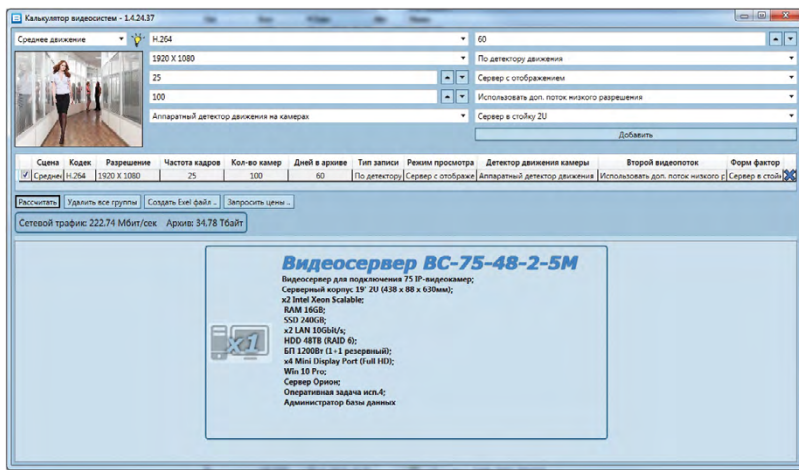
Калькулятор видеосистем - 1.4.24.37

Среднее движение
H.264
60
1920 X 1080
По детектору движения
25
Сервер с отображением
100
Использовать доп. поток низкого разрешения
Аппаратный детектор движения на камерах
Сервер в стойку 2U
Добавить

| Сцена | Кодек | Разрешение | Частота кадров | Кол-во камер | Дней в архиве | Тип записи | Режим просмотра | Детектор движения камеры | Второй видеопоток | Форм фактор |
|---|---|---|---|---|---|---|---|---|---|---|
| Средне | H.264 | 1920 X 1080 | 25 | 100 | 60 | По детектору | Сервер с отображе | Аппаратный детектор движения | Использовать доп. поток низкого р | Сервер в стойк |

Рассчитать | Удалить все группы | Создать Exel файл .. | Запросить цены ..

Сетевой трафик: 222.74 Мбит/сек Архив: 34.78 Тбайт

x1

Видеосервер ВС-75-48-2-5М
Видеосервер для подключения 75 IP-видеокамер;
Серверный корпус 19" 2U (438 x 88 x 630мм);
x2 Intel Xeon Scalable;
RAM 16GB;
SSD 240GB;
x2 LAN 10Gbit/s;
HDD 48TB (RAID 6);
БП 1200Вт (1+1 резервный);
x4 Mini Display Port (Full HD);
Win 10 Pro;
Сервер Орион;
Оперативная задача исп.4;
Администратор базы данных